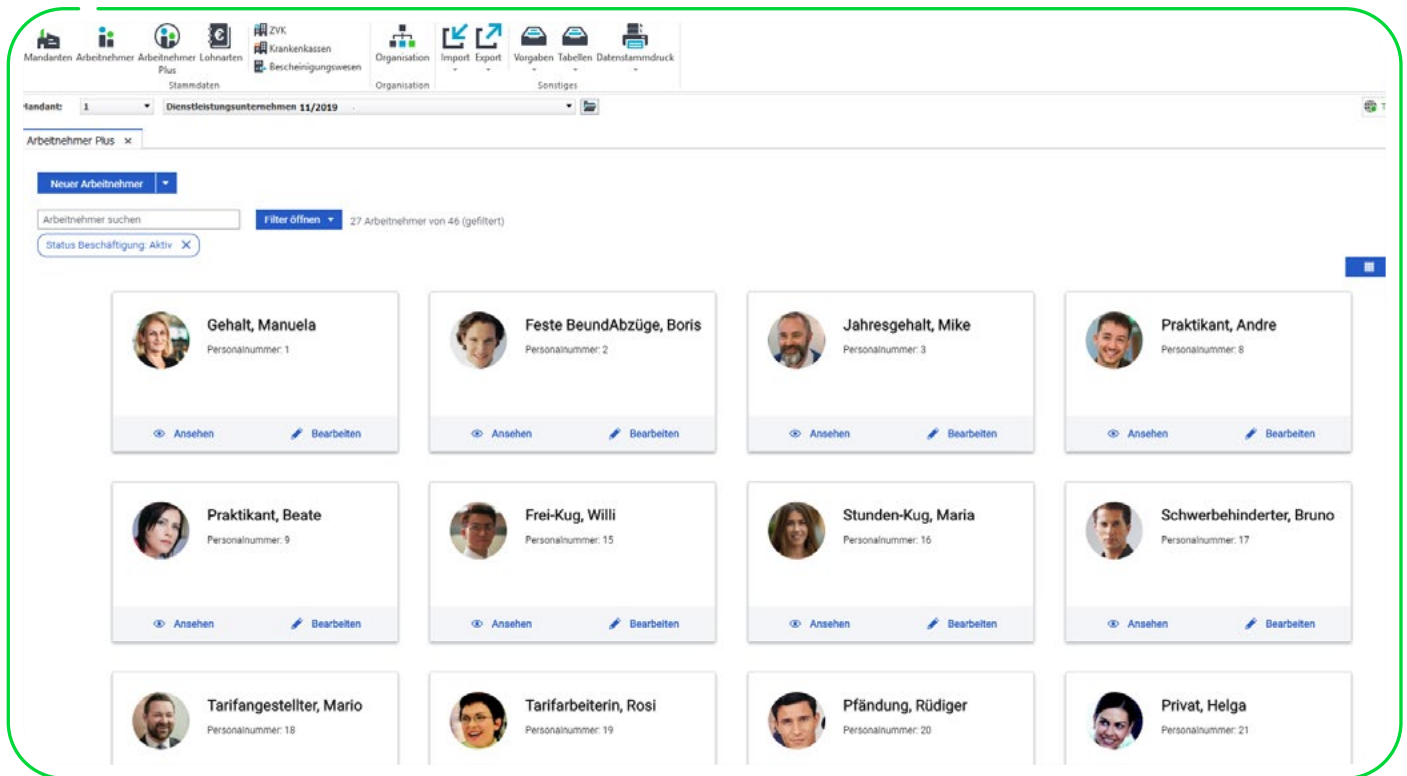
Mandanten Arbeitnehmer Arbeitnehmer Plus Lohnarten
ZVK
Krankenkassen
Bescheinigungswesen
Stammdaten
Organisation
Organisation
Import Export Vorgaben Tabellen Datenstammdruck
Sonstiges

Mandant: 1 Dienstleistungsunternehmen 11/2019

Arbeitnehmer Plus ×

Neuer Arbeitnehmer

Arbeitnehmer suchen
Filter öffnen
27 Arbeitnehmer von 46 (gefiltert)
Status Beschäftigung: Aktiv ×

Gehalt, Manuela
Personalnummer: 1
Ansehen Bearbeiten

Feste BeundAbzüge, Boris
Personalnummer: 2
Ansehen Bearbeiten

Jahresgehalt, Mike
Personalnummer: 3
Ansehen Bearbeiten

Praktikant, Andre
Personalnummer: 8
Ansehen Bearbeiten

Praktikant, Beate
Personalnummer: 9
Ansehen Bearbeiten

Frei-Kug, Willi
Personalnummer: 15
Ansehen Bearbeiten

Stunden-Kug, Maria
Personalnummer: 16
Ansehen Bearbeiten

Schwerbehinderter, Bruno
Personalnummer: 17
Ansehen Bearbeiten

Tarifangestellter, Mario
Personalnummer: 18

Tarifarbeiterin, Rosi
Personalnummer: 19

Pfändung, Rüdiger
Personalnummer: 20

Privat, Helga
Personalnummer: 21